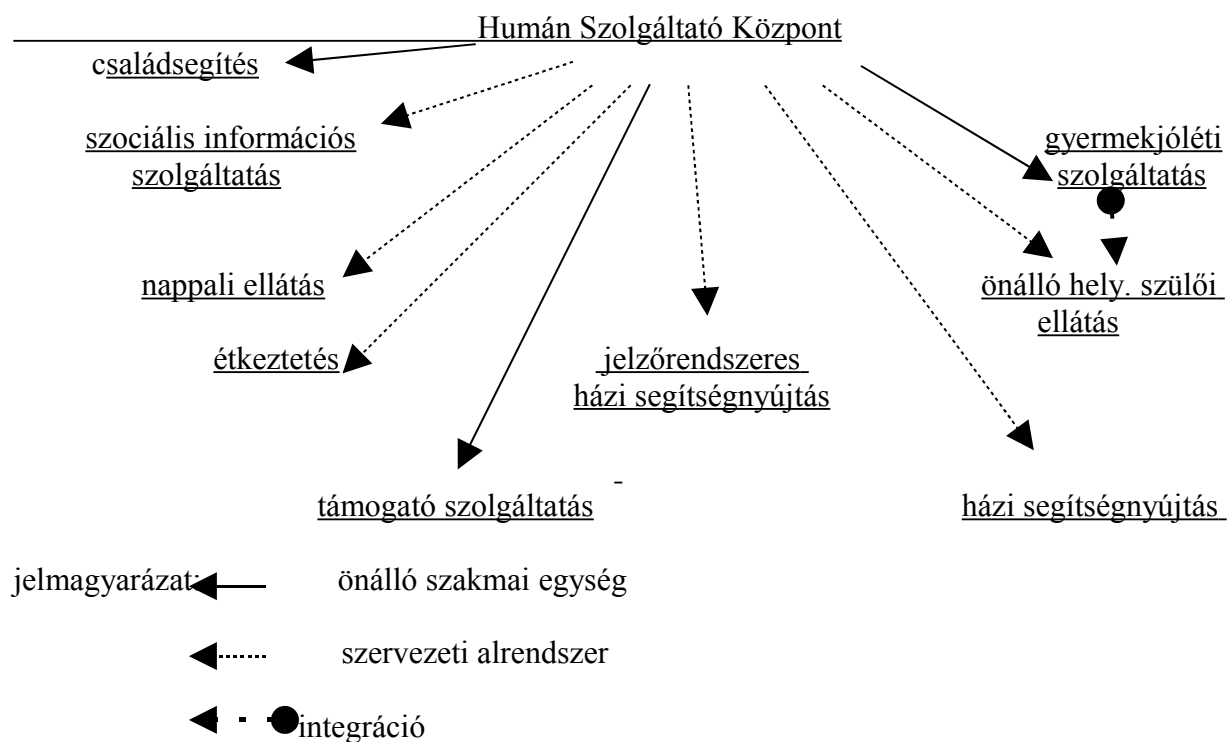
Humán Szolgáltató Központ

családsegítés

szociális információs szolgáltatás

gyermekjóléti szolgáltatás

nappali ellátás

önálló hely. szülői ellátás

étkeztetés

jelzőrendszeres házi segítségnyújtás

támogató szolgáltatás

házi segítségnyújtás

jelmagyarázat: önálló szakmai egység

szervezeti alrendszer

integráció